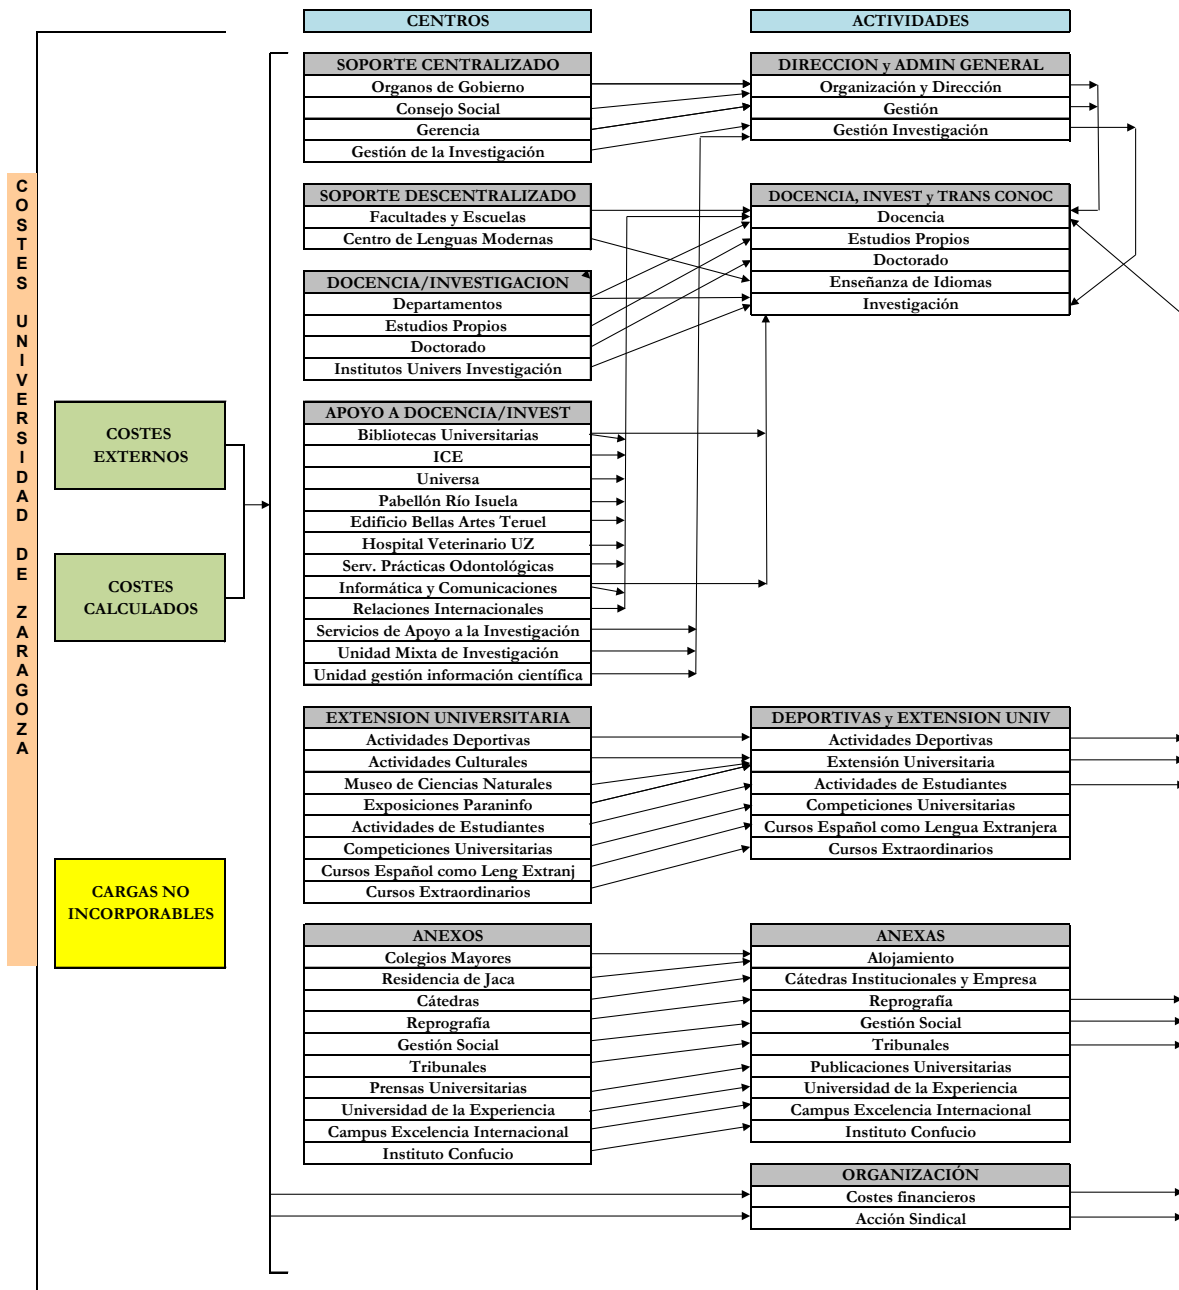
COSTES UNIVERSIDAD DE ZARAGOZA

COSTES EXTERNOS

COSTES CALCULADOS

CARGAS NO INCORPORABLES

CENTROS

SOPORTE CENTRALIZADO
Organos de Gobierno
Consejo Social
Gerencia
Gestión de la Investigación

SOPORTE DESCENTRALIZADO
Facultades y Escuelas
Centro de Lenguas Modernas

DOCENCIA/INVESTIGACION
Departamentos
Estudios Propios
Doctorado
Institutos Univers Investigación

APOYO A DOCENCIA/INVEST
Bibliotecas Universitarias
ICE
Universa
Pabellón Río Isuela
Edificio Bellas Artes Teruel
Hospital Veterinario UZ
Serv. Prácticas Odontológicas
Informática y Comunicaciones
Relaciones Internacionales
Servicios de Apoyo a la Investigación
Unidad Mixta de Investigación
Unidad gestión información científica

EXTENSION UNIVERSITARIA
Actividades Deportivas
Actividades Culturales
Museo de Ciencias Naturales
Exposiciones Paraninfo
Actividades de Estudiantes
Competiciones Universitarias
Cursos Español como Leng Extranj
Cursos Extraordinarios

ANEXOS
Colegios Mayores
Residencia de Jaca
Cátedras
Reprografía
Gestión Social
Tribunales
Prensas Universitarias
Universidad de la Experiencia
Campus Excelencia Internacional
Instituto Confucio

ACTIVIDADES

DIRECCION y ADMIN GENERAL
Organización y Dirección
Gestión
Gestión Investigación

DOCENCIA, INVEST y TRANS CONOC
Docencia
Estudios Propios
Doctorado
Enseñanza de Idiomas
Investigación

DEPORTIVAS y EXTENSION UNIV
Actividades Deportivas
Extensión Universitaria
Actividades de Estudiantes
Competiciones Universitarias
Cursos Español como Lengua Extranjera
Cursos Extraordinarios

ANEXAS
Alojamiento
Cátedras Institucionales y Empresa
Reprografía
Gestión Social
Tribunales
Publicaciones Universitarias
Universidad de la Experiencia
Campus Excelencia Internacional
Instituto Confucio

ORGANIZACIÓN
Costes financieros
Acción Sindical